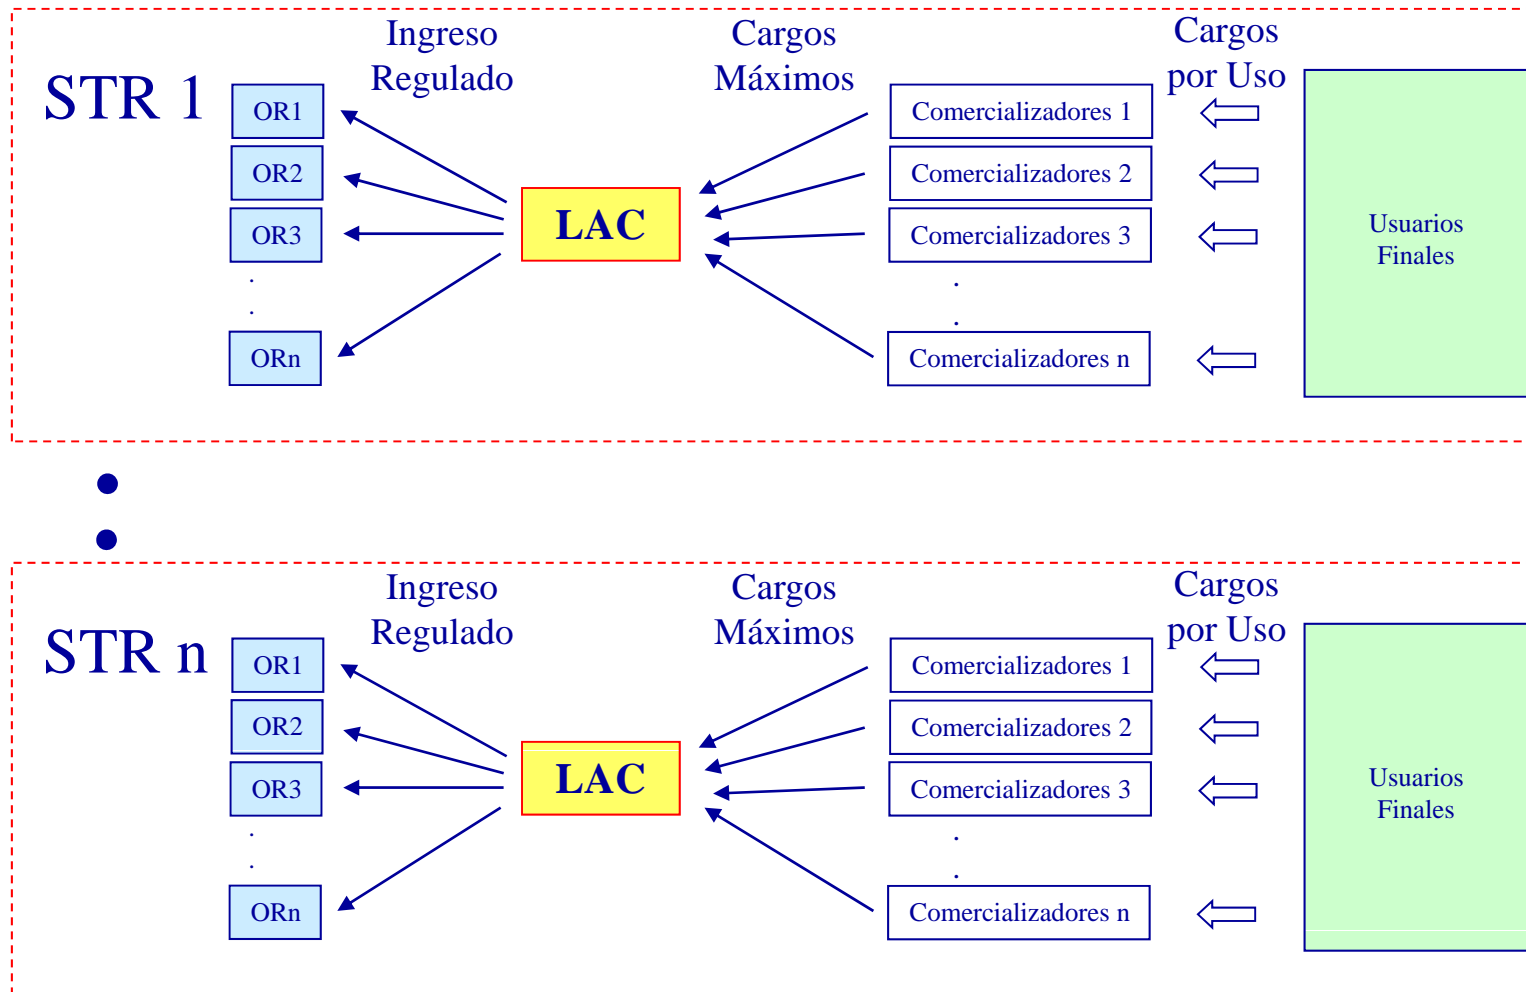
STR 1

Ingreso Regulado

Cargos Máximos

Cargos por Uso

OR1
OR2
OR3
.
.
ORn

LAC

Comercializadores 1
Comercializadores 2
Comercializadores 3
.
.
Comercializadores n

Usuarios Finales

STR n

Ingreso Regulado

Cargos Máximos

Cargos por Uso

OR1
OR2
OR3
.
.
ORn

LAC

Comercializadores 1
Comercializadores 2
Comercializadores 3
.
.
Comercializadores n

Usuarios Finales